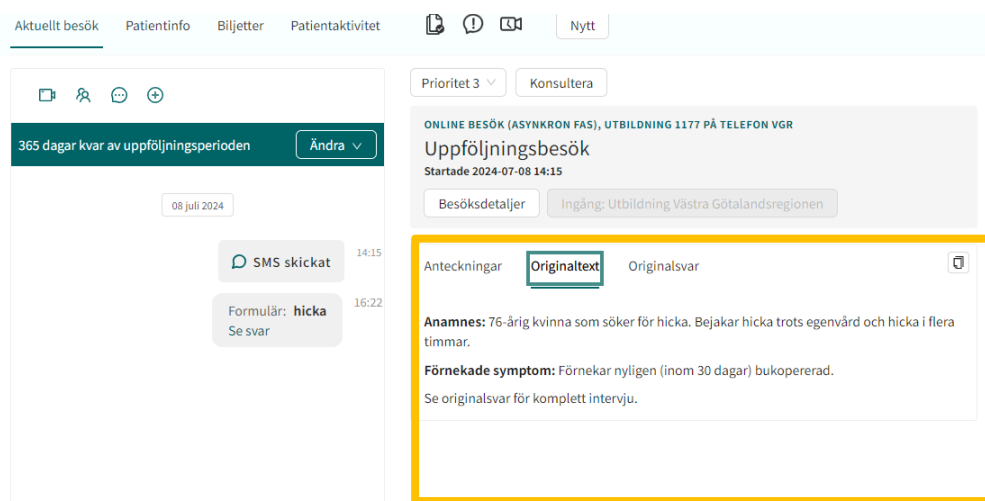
Aktuellt besök Patientinfo Biljetter Patientaktivitet Nytt

365 dagar kvar av uppföljningsperioden Ändra

08 juli 2024

SMS skickat 14:15

Formulär: **hicka** Se svar 16:22

Prioritet 3 Konsultera

ONLINE BESÖK (ASYNKRON FAS), UTBILDNING 1177 PÅ TELEFON VGR

Uppföljningsbesök

Startade 2024-07-08 14:15

Besöksdetaljer Ingång: Utbildning Västra Götalandsregionen

Anteckningar Originaltext Originalsvar

**Anamnes:** 76-årig kvinna som söker för hicka. Bejakar hicka trots egenvård och hicka i flera timmar.

**Förnekade symptom:** Förnekar nyligen (inom 30 dagar) bukopererad.

Se originalsvar för komplett intervju.